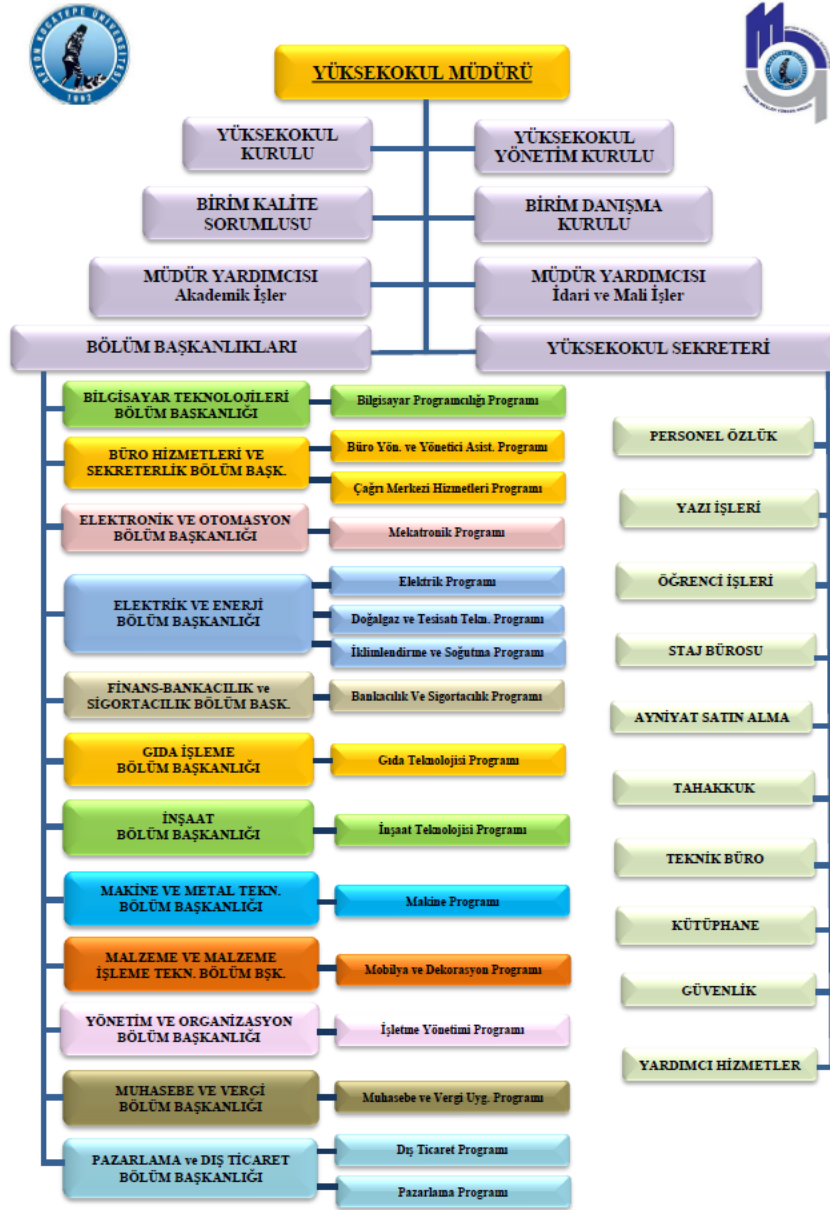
AFYON KOCATEPE ÜNİVERSİTESİ 1992

YÜKSEKOKUL MÜDÜRÜ

YÜKSEKOKUL KURULU

YÜKSEKOKUL YÖNETİM KURULU

BİRİM KALİTE SORUMLUSU

BİRİM DANIŞMA KURULU

MÜDÜR YARDIMCISI Akademik İşler

MÜDÜR YARDIMCISI İdari ve Mali İşler

BÖLÜM BAŞKANLIKLARI

YÜKSEKOKUL SEKRETERİ

BİLGİSAYAR TEKNOLOJİLERİ BÖLÜM BAŞKANLIĞI

Bilgisayar Programcılığı Programı

BÜRO HİZMETLERİ VE SEKRETERLİK BÖLÜM BAŞK.

Büro Yön. ve Yönetici Asist. Programı

Çağrı Merkezi Hizmetleri Programı

ELEKTRONİK VE OTOMASYON BÖLÜM BAŞKANLIĞI

Mekatronik Programı

ELEKTRİK VE ENERJİ BÖLÜM BAŞKANLIĞI

Elektrik Programı

Doğalgaz ve Tesisatı Tekn. Programı

İklimlendirme ve Soğutma Programı

FİNANS-BANKACILIK ve SİGORTACILIK BÖLÜM BAŞK.

Bankacılık Ve Sigortacılık Programı

GIDA İŞLEME BÖLÜM BAŞKANLIĞI

Gıda Teknolojisi Programı

İNŞAAT BÖLÜM BAŞKANLIĞI

İnşaat Teknolojisi Programı

MAKİNE VE METAL TEKN. BÖLÜM BAŞKANLIĞI

Makine Programı

MALZEME VE MALZEME İŞLEME TEKN. BÖLÜM BŞK.

Mobilya ve Dekorasyon Programı

YÖNETİM VE ORGANİZASYON BÖLÜM BAŞKANLIĞI

İşletme Yönetimi Programı

MUHASEBE VE VERGİ BÖLÜM BAŞKANLIĞI

Muhasebe ve Vergi Uyg. Programı

PAZARLAMA ve DIŞ TİCARET BÖLÜM BAŞKANLIĞI

Dış Ticaret Programı

Pazarlama Programı

PERSONEL ÖZLÜK

YAZI İŞLERİ

ÖĞRENCİ İŞLERİ

STAJ BÜROSU

AYNİYAT SATIN ALMA

TAHAKKUK

TEKNİK BÜRO

KÜTÜPHANE

GÜVENLİK

YARDIMCI HİZMETLER